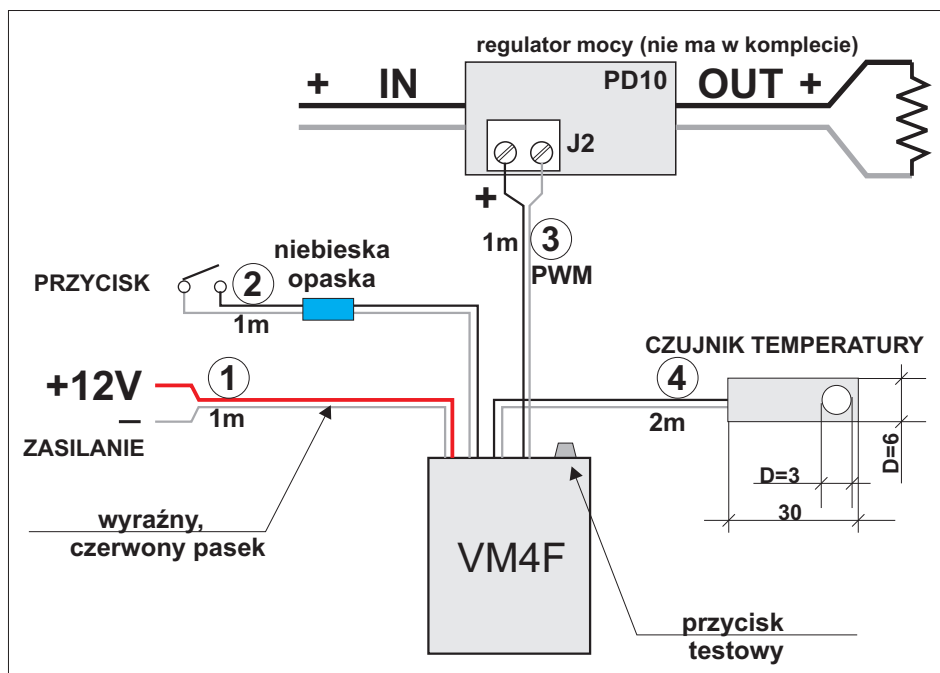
regulator mocy (nie ma w komplecie)

+ IN

PD10

OUT +

J2

+

1m 3
PWM

niebieska opaska

PRZYCISK 2

1m

CZUJNIK TEMPERATURY

+12V 1

–

1m

ZASILANIE

4

2m

D=6

D=3

30

wyraźny, czerwony pasek

VM4F

przycisk testowy